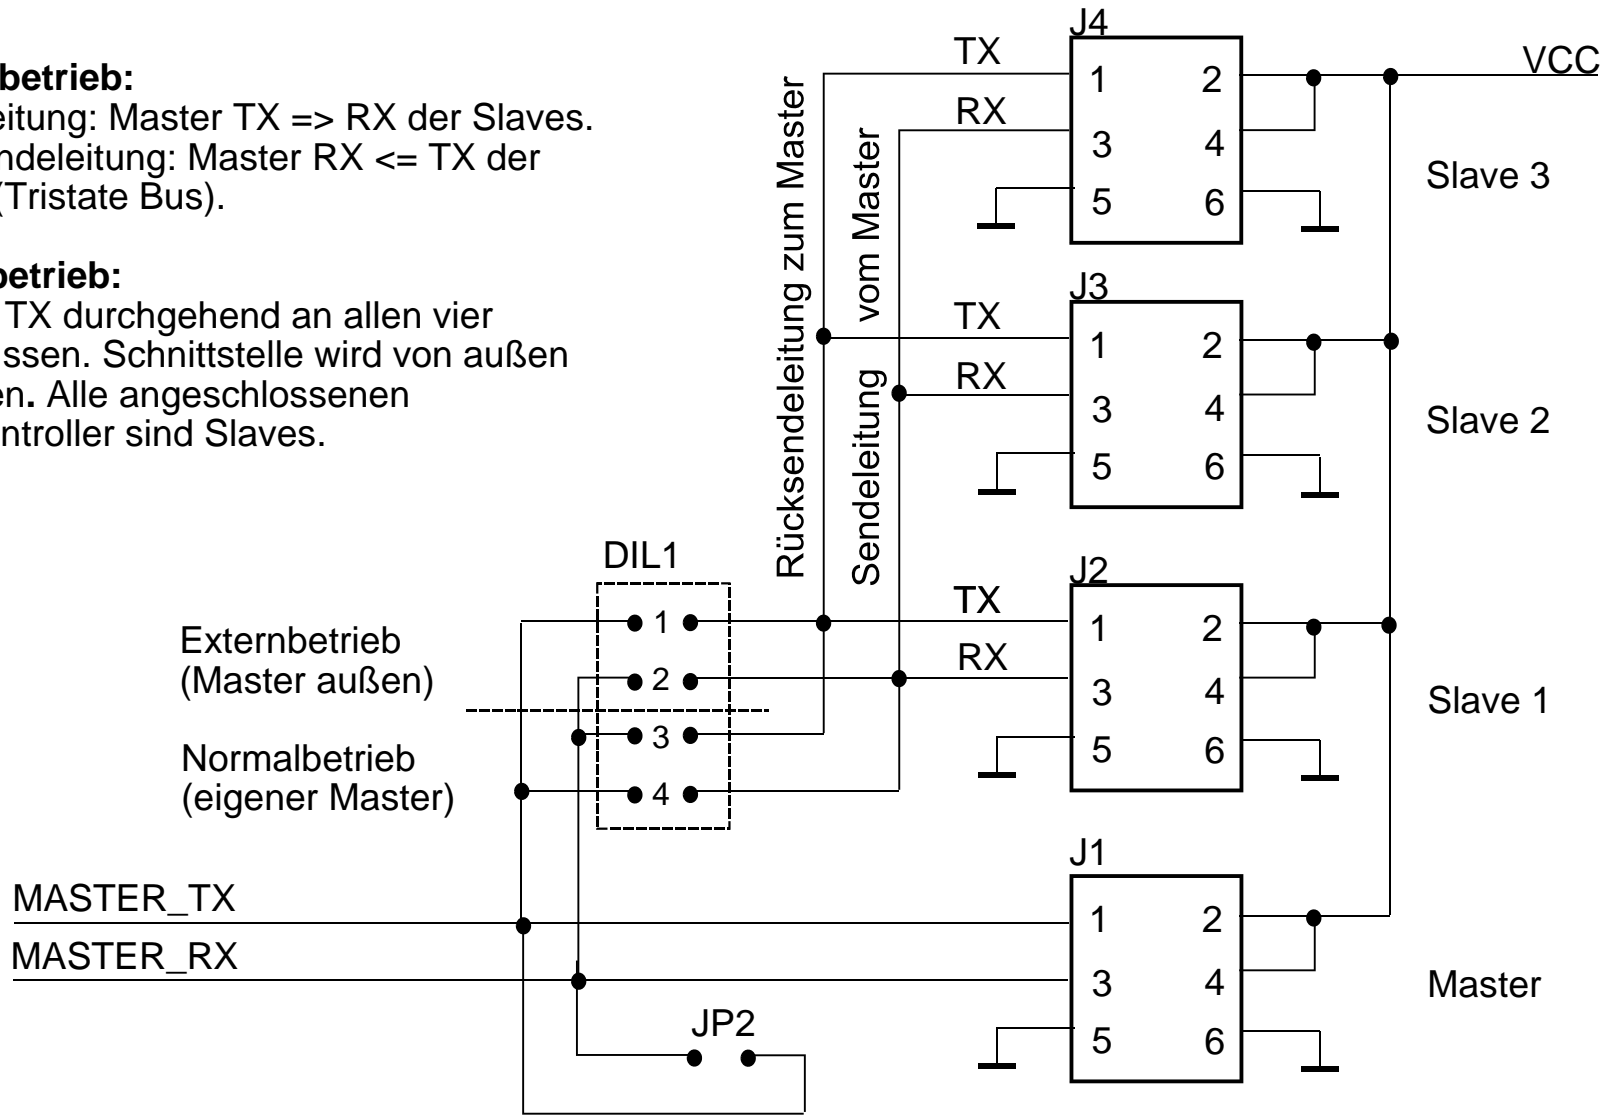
**betrieb:**
eitung: Master TX => RX der Slaves.
ndeleitung: Master RX <= TX der
(Tristate Bus).

**betrieb:**
TX durchgehend an allen vier
ssen. Schnittstelle wird von außen
en. Alle angeschlossenen
ntroller sind Slaves.

J4
TX
RX
1 2
3 4
5 6
VCC
Slave 3

Rücksendeleitung zum Master
vom Master
Sendeleitung

J3
TX
RX
1 2
3 4
5 6
Slave 2

DIL1
J2
TX
RX
1 2
3 4
5 6
Slave 1

1
2
3
4

Externbetrieb
(Master außen)

Normalbetrieb
(eigener Master)

J1
MASTER_TX
MASTER_RX
1 2
3 4
5 6
Master

JP2